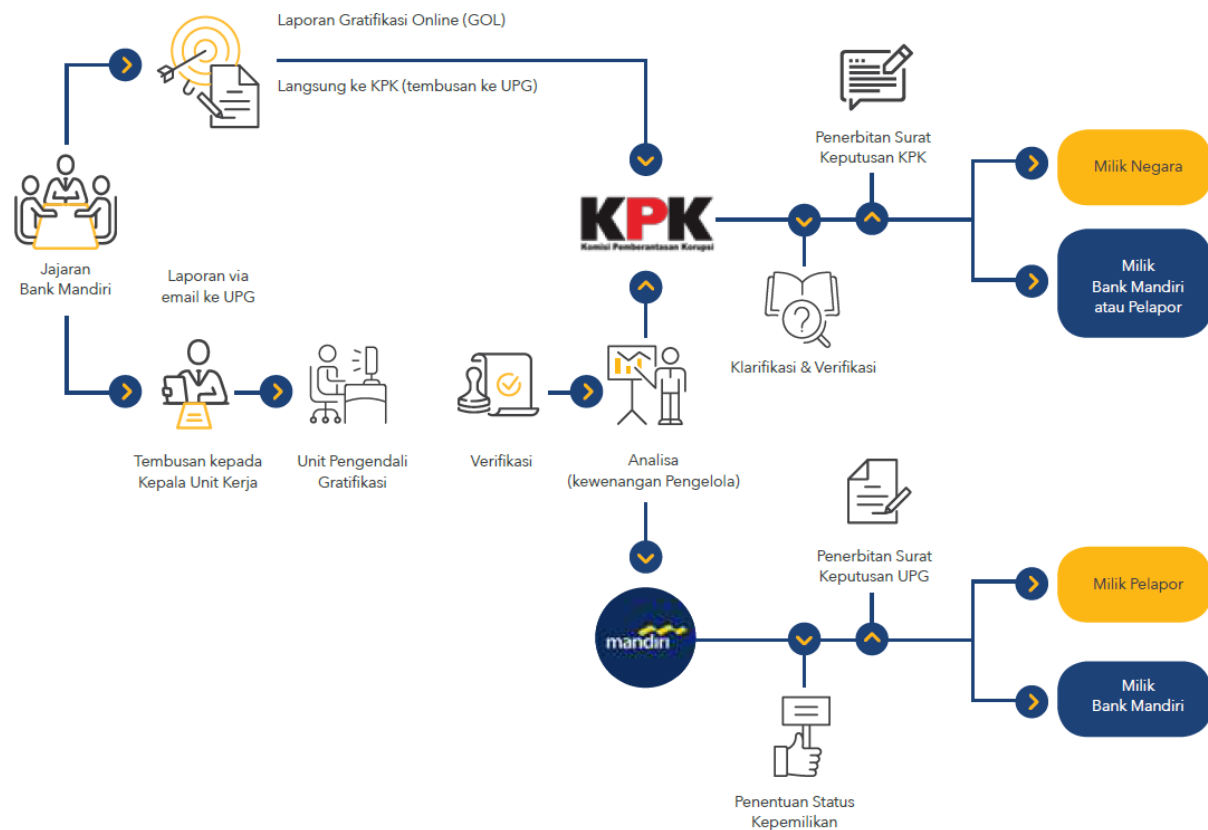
Laporan Gratifikasi Online (GOL)

Langsung ke KPK (tembusan ke UPG)

Jajaran Bank Mandiri

Laporan via email ke UPG

KPK
Komisi Pemberantasan Korupsi

Penerbitan Surat Keputusan KPK

Milik Negara

Milik Bank Mandiri atau Pelapor

Klarifikasi & Verifikasi

Tembusan kepada Kepala Unit Kerja

Unit Pengendali Gratifikasi

Verifikasi

Analisa (kewenangan Pengelola)

mandiri

Penerbitan Surat Keputusan UPG

Milik Pelapor

Milik Bank Mandiri

Penentuan Status Kepemilikan